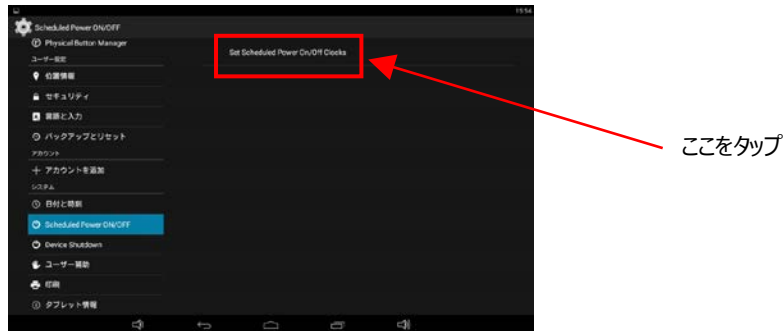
15:54

Scheduled Power ON/OFF

Physical Button Manager

ユーザー設定

位置情報

セキュリティ

言語と入力

バックアップとリセット

アカウント

アカウントを追加

システム

日付と時刻

Scheduled Power ON/OFF

Device Shutdown

ユーザー補助

印刷

タブレット情報

Set Scheduled Power On/Off Clocks

ここをタップ